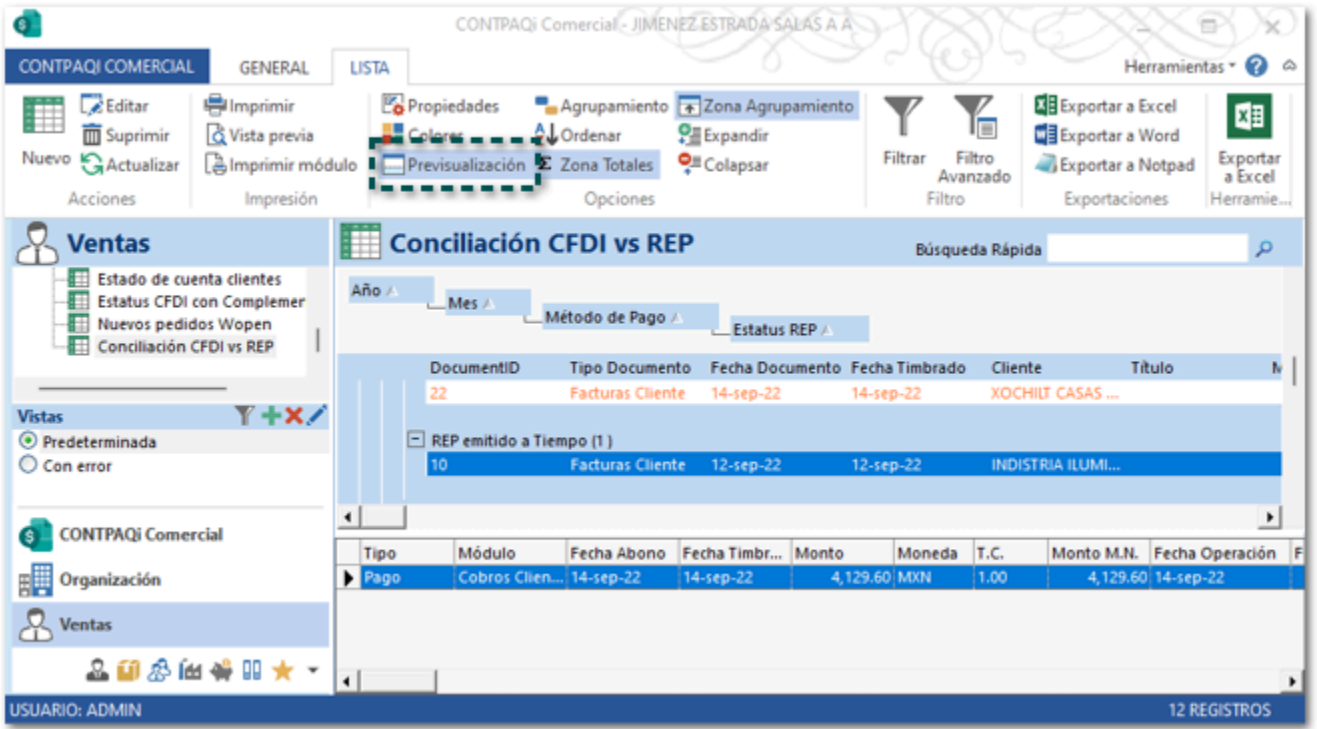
CONTPAQi Comercial - JIMENEZ ESTRADA SALAS A A

CONTPAQI COMERCIAL GENERAL LISTA

Herramientas

Nuevo Editar Suprimir Actualizar
Acciones

Imprimir Vista previa Imprimir módulo
Impresión

Propiedades Colores Previsualización Agrupamiento Ordenar Zona Totales Zona Agrupamiento Expandir Colapsar
Opciones

Filtrar Filtro Avanzado
Filtro

Exportar a Excel Exportar a Word Exportar a Notpad
Exportaciones

Exportar a Excel
Herramie...

Ventas

Estado de cuenta clientes
Estatus CFDI con Complemer
Nuevos pedidos Wopen
Conciliación CFDI vs REP

Vistas
Predeterminada
Con error

CONTPAQi Comercial
Organización
Ventas

Conciliación CFDI vs REP

Búsqueda Rápida

Año
Mes
Método de Pago
Estatus REP

| DocumentID | Tipo Documento | Fecha Documento | Fecha Timbrado | Cliente | Título | M |
|---|---|---|---|---|---|---|
| 22 | Facturas Cliente | 14-sep-22 | 14-sep-22 | XOCHILT CASAS ... | | |

REP emitido a Tiempo (1 )

| 10 | Facturas Cliente | 12-sep-22 | 12-sep-22 | INDISTRIA ILUMI... | | |
|---|---|---|---|---|---|---|

| Tipo | Módulo | Fecha Abono | Fecha Timbr... | Monto | Moneda | T.C. | Monto M.N. | Fecha Operación | F |
|---|---|---|---|---|---|---|---|---|---|
| Pago | Cobros Clien... | 14-sep-22 | 14-sep-22 | 4,129.60 | MXN | 1.00 | 4,129.60 | 14-sep-22 | |

USUARIO: ADMIN
12 REGISTROS